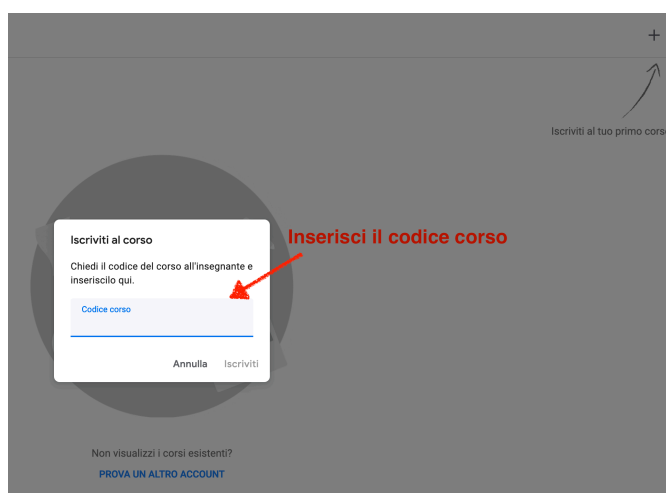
+

Iscriviti al tuo primo cors

Iscriviti al corso

Chiedi il codice del corso all'insegnante e inseriscilo qui.

Codice corso

Annulla Iscriviti

Inserisci il codice corso

Non visualizzi i corsi esistenti?

PROVA UN ALTRO ACCOUNT